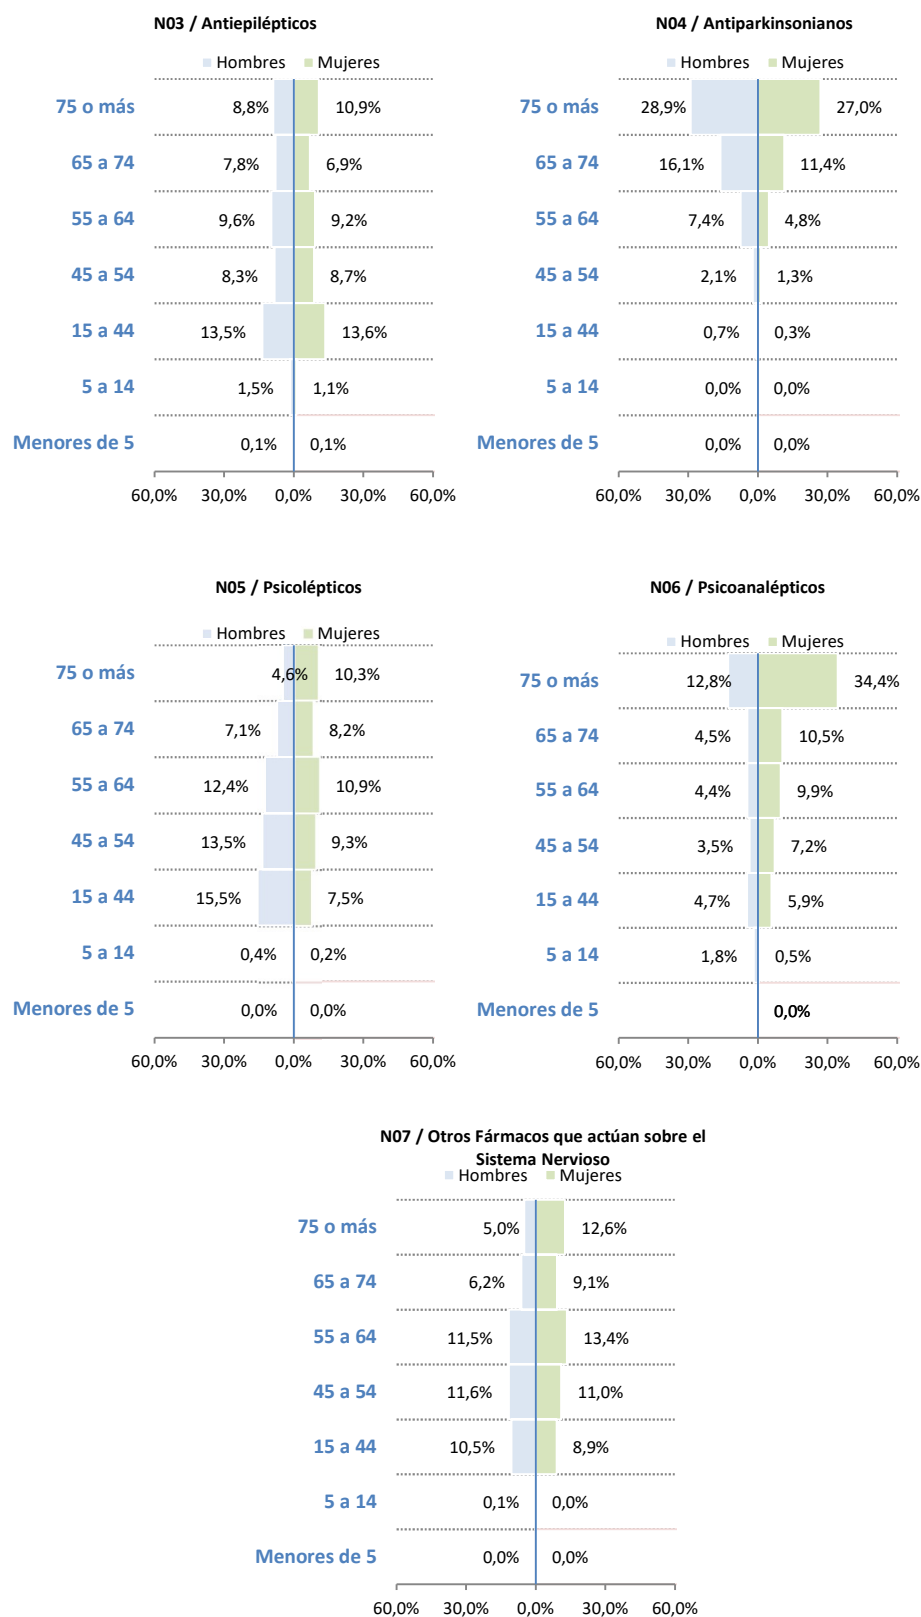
N03 / Antiepilépticos

Hombres Mujeres

| | Hombres | Mujeres |
|---|---|---|
| 75 o más | 8,8% | 10,9% |
| 65 a 74 | 7,8% | 6,9% |
| 55 a 64 | 9,6% | 9,2% |
| 45 a 54 | 8,3% | 8,7% |
| 15 a 44 | 13,5% | 13,6% |
| 5 a 14 | 1,5% | 1,1% |
| Menores de 5 | 0,1% | 0,1% |

60,0% 30,0% 0,0% 30,0% 60,0%

N04 / Antiparkinsonianos

Hombres Mujeres

| | Hombres | Mujeres |
|---|---|---|
| 75 o más | 28,9% | 27,0% |
| 65 a 74 | 16,1% | 11,4% |
| 55 a 64 | 7,4% | 4,8% |
| 45 a 54 | 2,1% | 1,3% |
| 15 a 44 | 0,7% | 0,3% |
| 5 a 14 | 0,0% | 0,0% |
| Menores de 5 | 0,0% | 0,0% |

60,0% 30,0% 0,0% 30,0% 60,0%

N05 / Psicolépticos

Hombres Mujeres

| | Hombres | Mujeres |
|---|---|---|
| 75 o más | 4,6% | 10,3% |
| 65 a 74 | 7,1% | 8,2% |
| 55 a 64 | 12,4% | 10,9% |
| 45 a 54 | 13,5% | 9,3% |
| 15 a 44 | 15,5% | 7,5% |
| 5 a 14 | 0,4% | 0,2% |
| Menores de 5 | 0,0% | 0,0% |

60,0% 30,0% 0,0% 30,0% 60,0%

N06 / Psicoanalépticos

Hombres Mujeres

| | Hombres | Mujeres |
|---|---|---|
| 75 o más | 12,8% | 34,4% |
| 65 a 74 | 4,5% | 10,5% |
| 55 a 64 | 4,4% | 9,9% |
| 45 a 54 | 3,5% | 7,2% |
| 15 a 44 | 4,7% | 5,9% |
| 5 a 14 | 1,8% | 0,5% |
| Menores de 5 | | 0,0% |

60,0% 30,0% 0,0% 30,0% 60,0%

N07 / Otros Fármacos que actúan sobre el Sistema Nervioso

Hombres Mujeres

| | Hombres | Mujeres |
|---|---|---|
| 75 o más | 5,0% | 12,6% |
| 65 a 74 | 6,2% | 9,1% |
| 55 a 64 | 11,5% | 13,4% |
| 45 a 54 | 11,6% | 11,0% |
| 15 a 44 | 10,5% | 8,9% |
| 5 a 14 | 0,1% | 0,0% |
| Menores de 5 | 0,0% | 0,0% |

60,0% 30,0% 0,0% 30,0% 60,0%